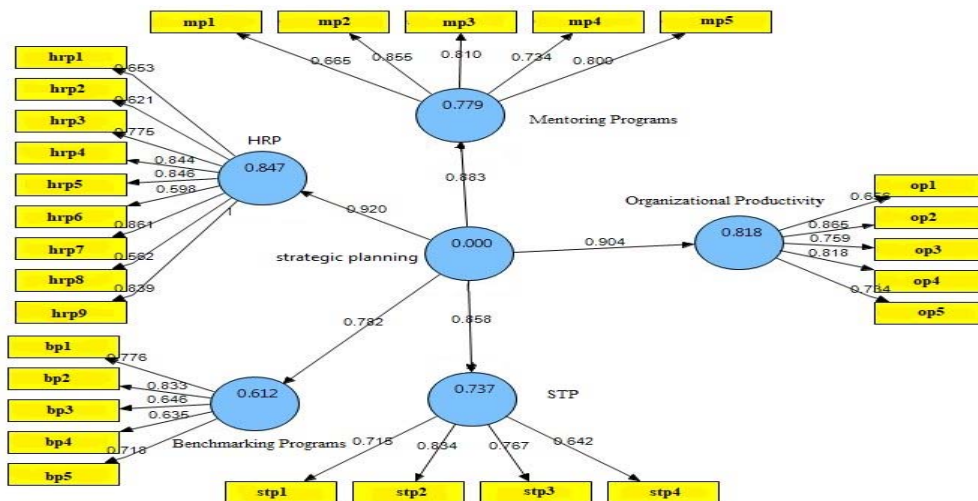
mp1
mp2
mp3
mp4
mp5
0.665
0.855
0.810
0.734
0.800
0.779
Mentoring Programs

hrp1
hrp2
hrp3
hrp4
hrp5
hrp6
hrp7
hrp8
hrp9
0.653
0.621
0.775
0.844
0.846
0.598
0.861
0.562
0.839
HRP
0.847

0.883
0.920
0.000
strategic planning
0.904

Organizational Productivity
0.818
0.656
0.865
0.759
0.818
0.734
op1
op2
op3
op4
op5

0.782
0.858

bp1
bp2
bp3
bp4
bp5
0.776
0.833
0.646
0.635
0.718
0.612
Benchmarking Programs

0.737
STP
0.715
0.834
0.767
0.642
stp1
stp2
stp3
stp4